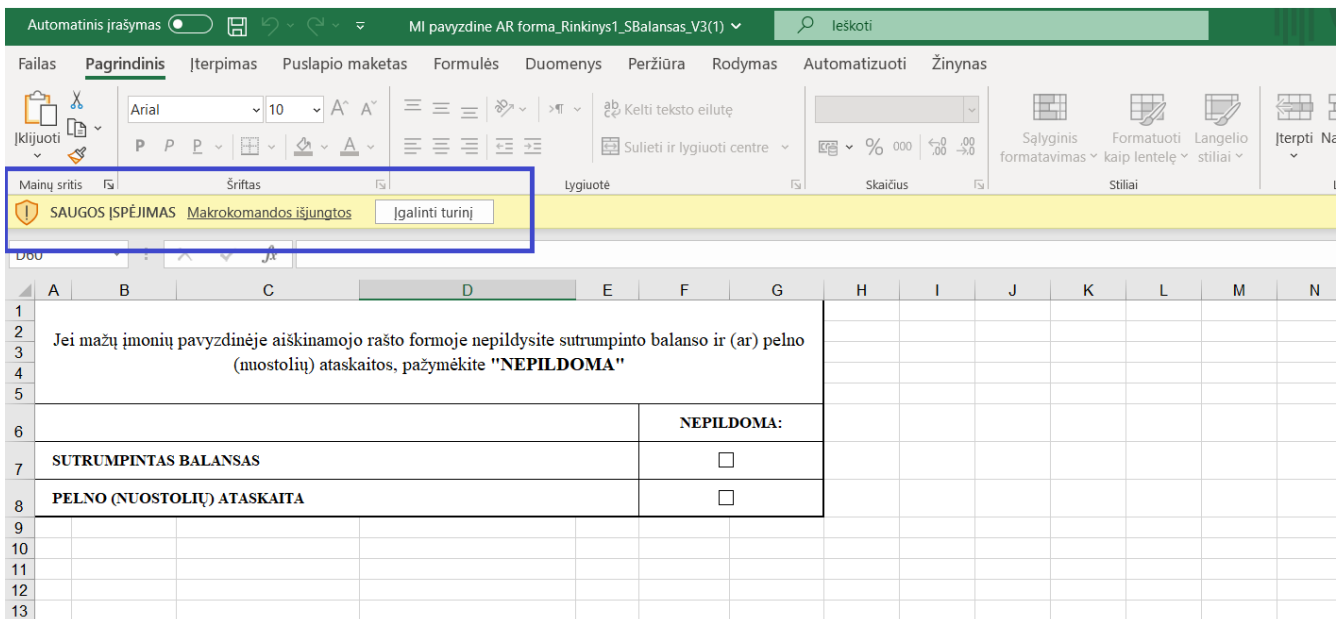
Automatinis įrašymas MI pavyzdine AR forma_Rinkinys1_SBalansas_V3(1) Ieškoti

Failas Pagrindinis Įterpimas Puslapio maketas Formulės Duomenys Peržiūra Rodymas Automatizuoti Žinynas

Įklijuoti Arial 10 Kelti teksto eilutę Sulieti ir lygiuoti centre Sąlyginis formatavimas Formatuoti kaip lentelę Langelio stiliai Įterpti Na

Mainų sritis Šriftas Lygiuotė Skaičius Stiliai

SAUGOS ĮSPĖJIMAS Makrokomandos išjungtos Įgalinti turinį

D60

| | A | B | C | D | E | F | G | H | I | J | K | L | M | N |
|---|---|---|---|---|---|---|---|---|---|---|---|---|---|---|
| 1 | | | | | | | | | | | | | | |
| 2 | | | | | | | | | | | | | | |
| 3 | Jei mažų įmonių pavyzdinėje aiškinamojo rašto formoje nepildysite sutrumpinto balanso ir (ar) pelno (nuostolių) ataskaitos, pažymėkite "NEPILDOMA" | | | | | | | | | | | | | |
| 4 | | | | | | | | | | | | | | |
| 5 | | | | | | | | | | | | | | |
| 6 | | | | | | NEPILDOMA: | | | | | | | | |
| 7 | SUTRUMPINTAS BALANSAS | | | | | ☐ | | | | | | | | |
| 8 | PELNO (NUOSTOLIŲ) ATASKAITA | | | | | ☐ | | | | | | | | |
| 9 | | | | | | | | | | | | | | |
| 10 | | | | | | | | | | | | | | |
| 11 | | | | | | | | | | | | | | |
| 12 | | | | | | | | | | | | | | |
| 13 | | | | | | | | | | | | | | |